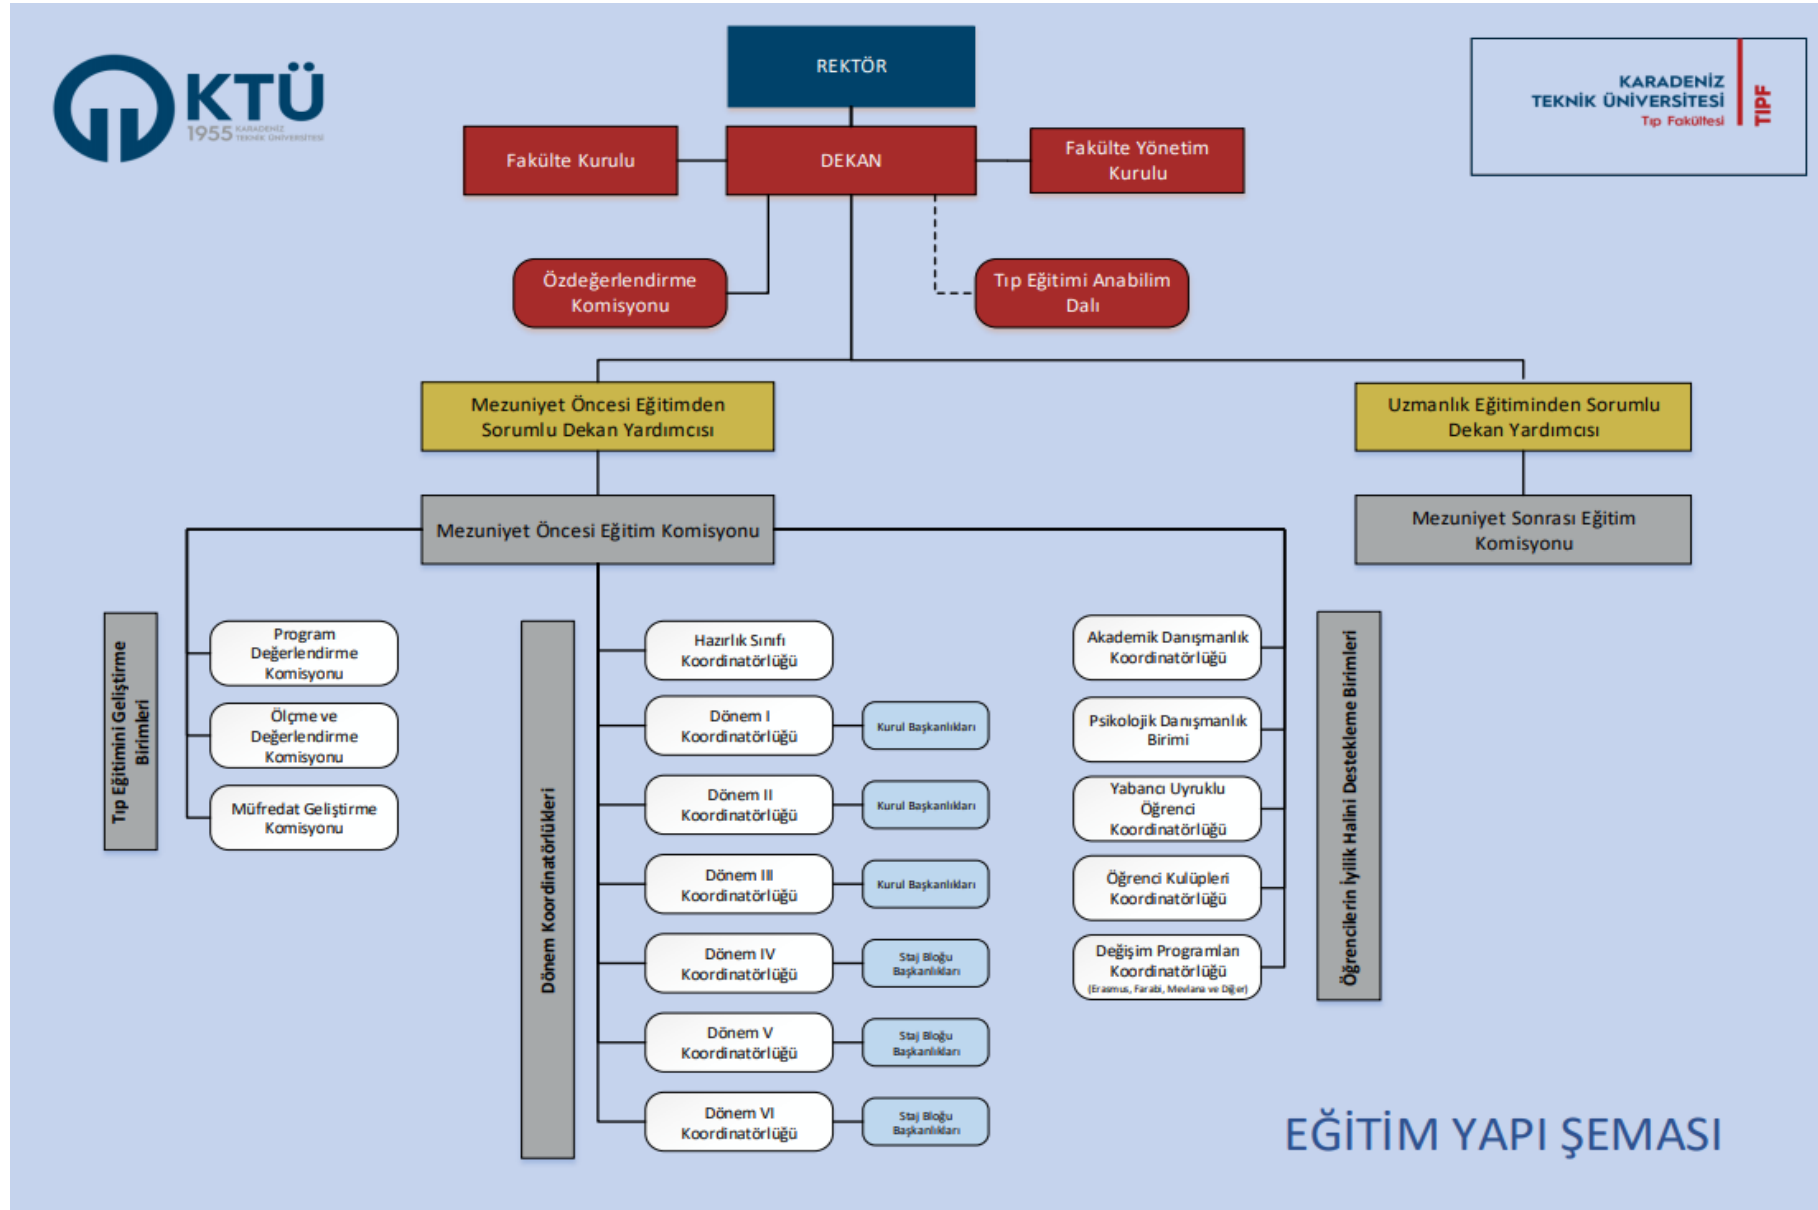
KTÜ
1955 KARADENİZ TEKNİK ÜNİVERSİTESİ

REKTÖR

KARADENİZ TEKNİK ÜNİVERSİTESİ
Tıp Fakültesi
TIPF

Fakülte Kurulu

DEKAN

Fakülte Yönetim Kurulu

Özdeğerlendirme Komisyonu

Tıp Eğitimi Anabilim Dalı

Mezuniyet Öncesi Eğitimden Sorumlu Dekan Yardımcısı

Uzmanlık Eğitiminden Sorumlu Dekan Yardımcısı

Mezuniyet Öncesi Eğitim Komisyonu

Mezuniyet Sonrası Eğitim Komisyonu

Tıp Eğitimini Geliştirme Birimleri

Program Değerlendirme Komisyonu

Ölçme ve Değerlendirme Komisyonu

Müfredat Geliştirme Komisyonu

Dönem Koordinatörlükleri

Hazırlık Sınıfı Koordinatörlüğü

Dönem I Koordinatörlüğü

Kurul Başkanlıkları

Dönem II Koordinatörlüğü

Kurul Başkanlıkları

Dönem III Koordinatörlüğü

Kurul Başkanlıkları

Dönem IV Koordinatörlüğü

Staj Bloğu Başkanlıkları

Dönem V Koordinatörlüğü

Staj Bloğu Başkanlıkları

Dönem VI Koordinatörlüğü

Staj Bloğu Başkanlıkları

Akademik Danışmanlık Koordinatörlüğü

Psikolojik Danışmanlık Birimi

Yabancı Uyruklu Öğrenci Koordinatörlüğü

Öğrenci Kulüpleri Koordinatörlüğü

Değişim Programları Koordinatörlüğü
(Erasmus, Farabi, Mevlana ve Diğer)

Öğrencilerin İyilik Halini Destekleme Birimleri

EĞİTİM YAPI ŞEMASI